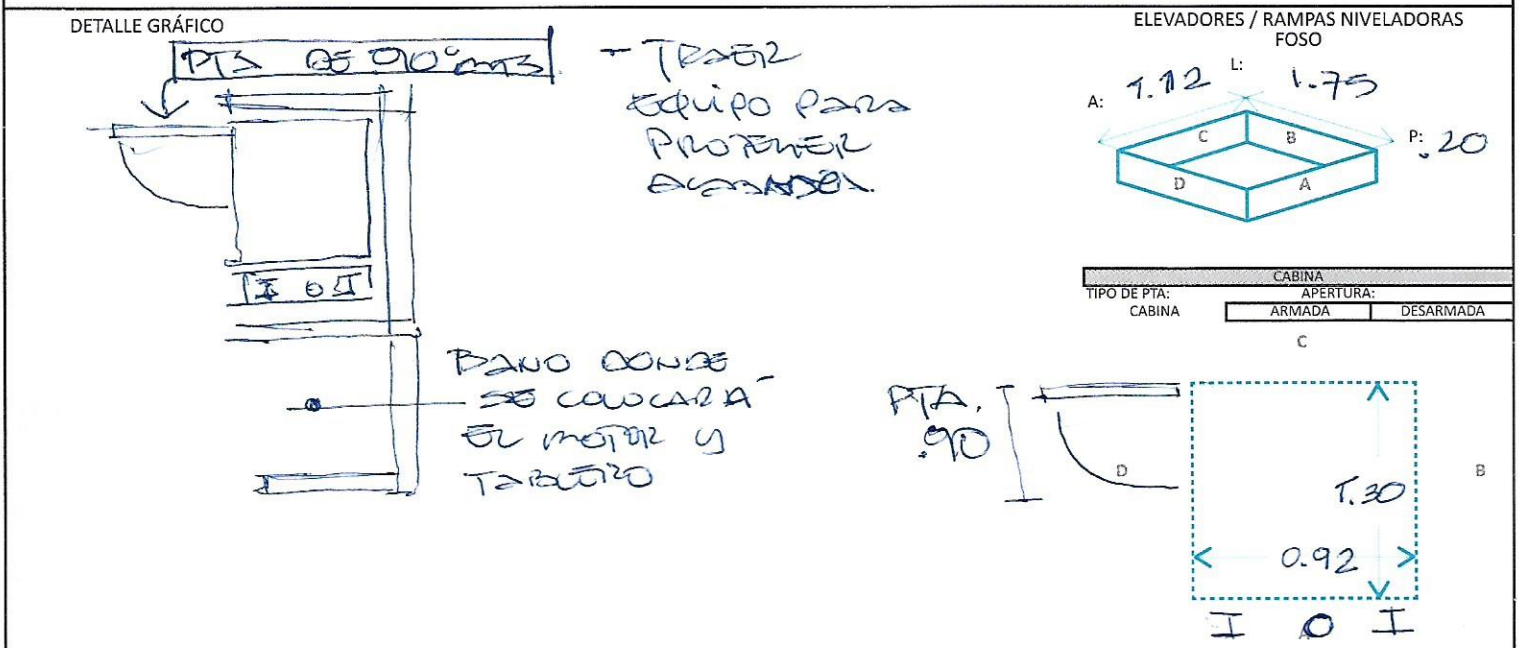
DETALLE GRÁFICO

PTA DE 0.90 mts

- Traer equipo para proteger escalera.

I O I

Baño donde se colocará el motor y tablero

ELEVADORES / RAMPAS NIVELADORAS
FOSO

A: 1.12
L: 1.75
P: .20
C
B
D
A

CABINA
TIPO DE PTA:
CABINA
APERTURA:
ARMADA
DESARMADA

C

PTA. .90

D

B

1.30

0.92

I O I